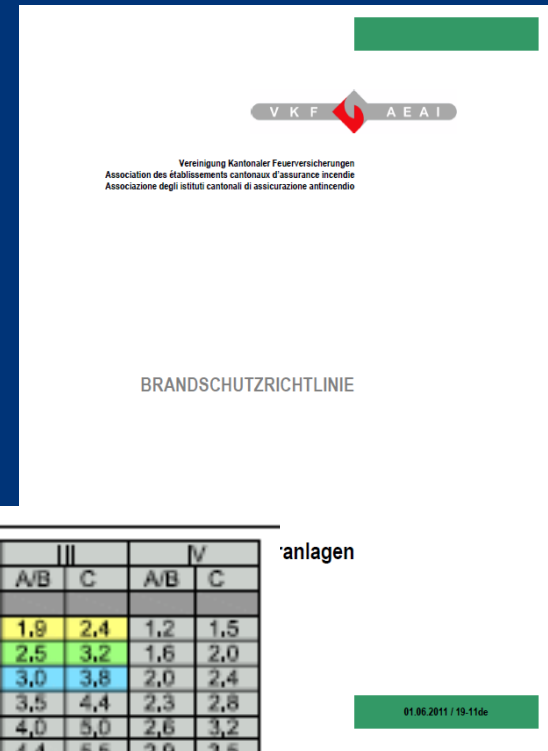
V K F A E A I

Vereinigung Kantonaler Feuerversicherungen
Association des établissements cantonaux d'assurance incendie
Associazione degli istituti cantonali di assicurazione antincendio

BRANDSCHUTZRICHTLINIE

| III | | IV | |
|---|---|---|---|
| A/B | C | A/B | C |
| | | | |
| 1,9 | 2,4 | 1,2 | 1,5 |
| 2,5 | 3,2 | 1,6 | 2,0 |
| 3,0 | 3,8 | 2,0 | 2,4 |
| 3,5 | 4,4 | 2,3 | 2,8 |
| 4,0 | 5,0 | 2,6 | 3,2 |
| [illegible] | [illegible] | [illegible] | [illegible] |

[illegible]ranlagen

01.06.2011 / 19-11de